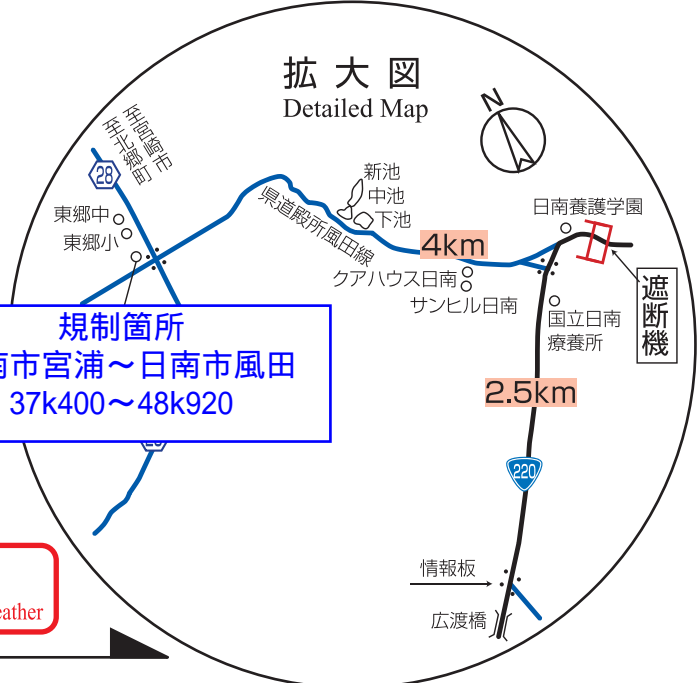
拡大図
Detailed Map

N

至宮崎市
至北郷町

28

東郷中
東郷小

新池
中池
下池

県道殿所風田線

4km

日南養護学園

遮断機

クアハウス日南
サンヒル日南

国立日南
療養所

規制箇所
南市宮浦～日南市風田
37k400～48k920

2.5km

220

28

情報板

広渡橋

eather